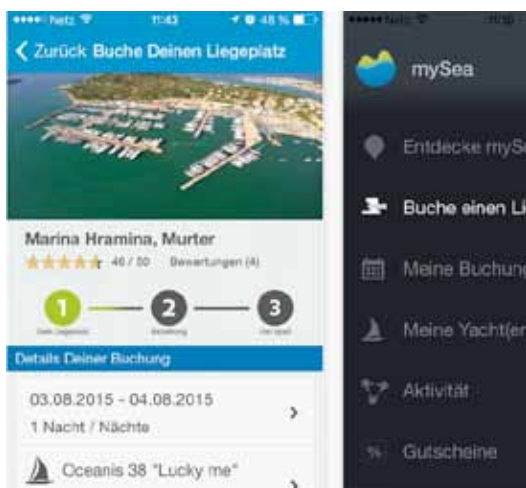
netz 11:43 48 %

Zurück Buche Deinen Liegeplatz

Marina Hramina, Murter

46 / 50 Bewertungen (4)

1 2 3

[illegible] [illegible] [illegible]

Details Deiner Buchung

03.08.2015 - 04.08.2015

1 Nacht / Nächte

Oceanis 38 "Lucky me"

netz

mySea

Entdecke myS

Buche einen Li

Meine Buchung

Meine Yacht(en

Aktivität

Gutscheine